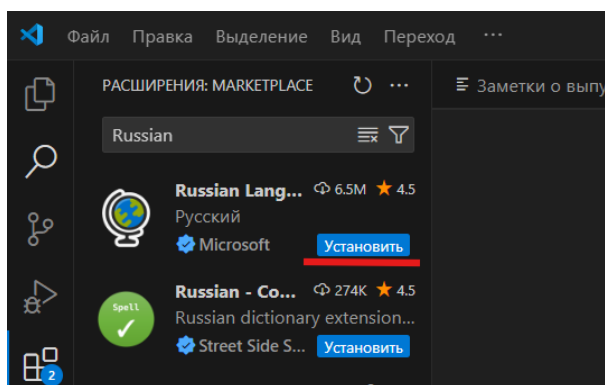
Файл Правка Выделение Вид Переход ···

РАСШИРЕНИЯ: MARKETPLACE

Заметки о выпу

Russian

Russian Lang... 6.5M ★ 4.5
Русский
Microsoft
Установить

Spell
Russian - Co... 274K ★ 4.5
Russian dictionary extension...
Street Side S...
Установить

2